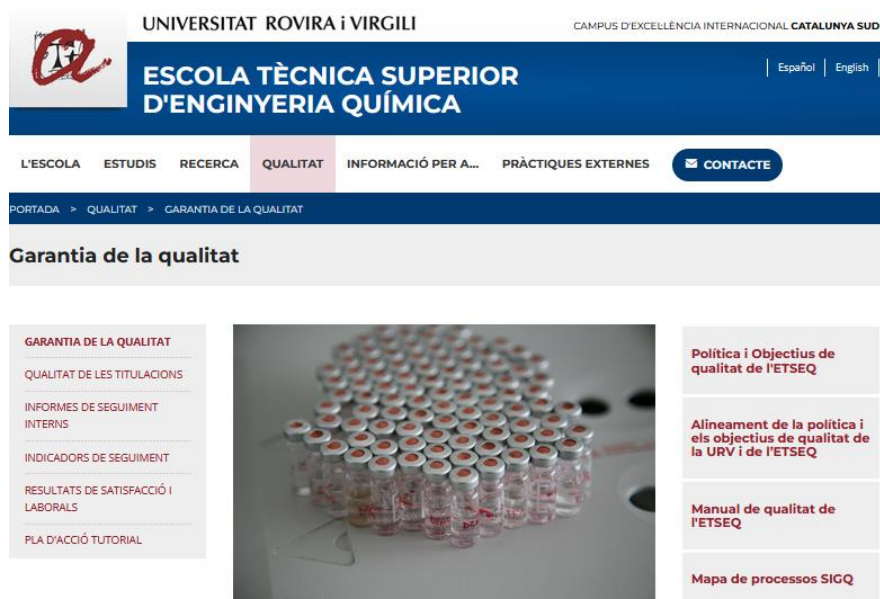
UNIVERSITAT ROVIRA i VIRGILI

CAMPUS D'EXCEL·LÈNCIA INTERNACIONAL CATALUNYA SUD

ESCOLA TÈCNICA SUPERIOR D'ENGINYERIA QUÍMICA

Español | English

L'ESCOLA ESTUDIS RECERCA QUALITAT INFORMACIÓ PER A... PRÀCTIQUES EXTERNES CONTACTE

PORTADA > QUALITAT > GARANTIA DE LA QUALITAT

Garantia de la qualitat

GARANTIA DE LA QUALITAT

QUALITAT DE LES TITULACIONS

INFORMES DE SEGUIMENT INTERNS

INDICADORS DE SEGUIMENT

RESULTATS DE SATISFACCIÓ I LABORALS

PLA D'ACCIÓ TUTORIAL

Política i Objectius de qualitat de l'ETSEQ

Alineament de la política i els objectius de qualitat de la URV i de l'ETSEQ

Manual de qualitat de l'ETSEQ

Mapa de processos SIGQ